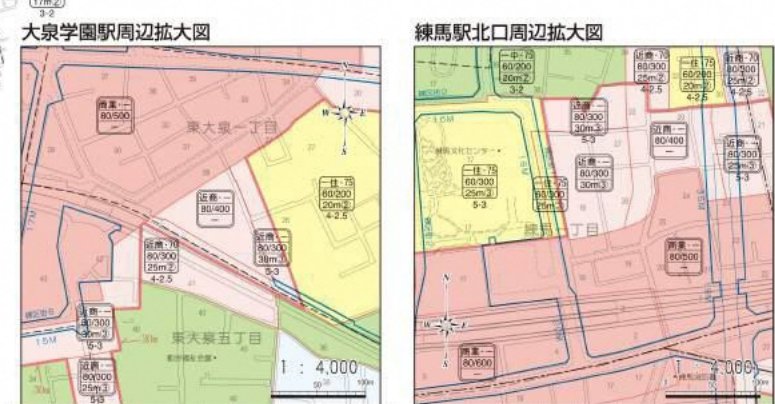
17m②
3-2

大泉学園駅周辺拡大図

商業・一
80/500
一

東大泉一丁目

N
W E
S

一住・75
60/200
20m②
4-2.5

近商・一
80/400
一

近商・70
80/300
25m②
4-2.5

近商・一
80/300
30m③
5-3

近商・一
80/300
30m③
5-3

東大泉五丁目

近商・一
80/300
25m③
5-3

1 : 4,000
50 100m

練馬駅北口周辺拡大図

一中・75
60/200
20m②
3-2

近商・70
80/300
25m②
4-2.5

一住・75
60/200
20m②
4-2.5

近商・70
80/300
25m②
4-2.5

近商・一
80/300
30m③
5-3

近商・一
80/400
一

近商・一
80/300
30m③
5-3

練馬文化センター

一住・75
60/300
25m③
5-3

一住・75
60/300
25m③
5-3

近商・一
80/300
30m③

練馬一丁目

商業・一
80/500
一

N
W E
S

商業・一
80/600

1 : 4,000
100m